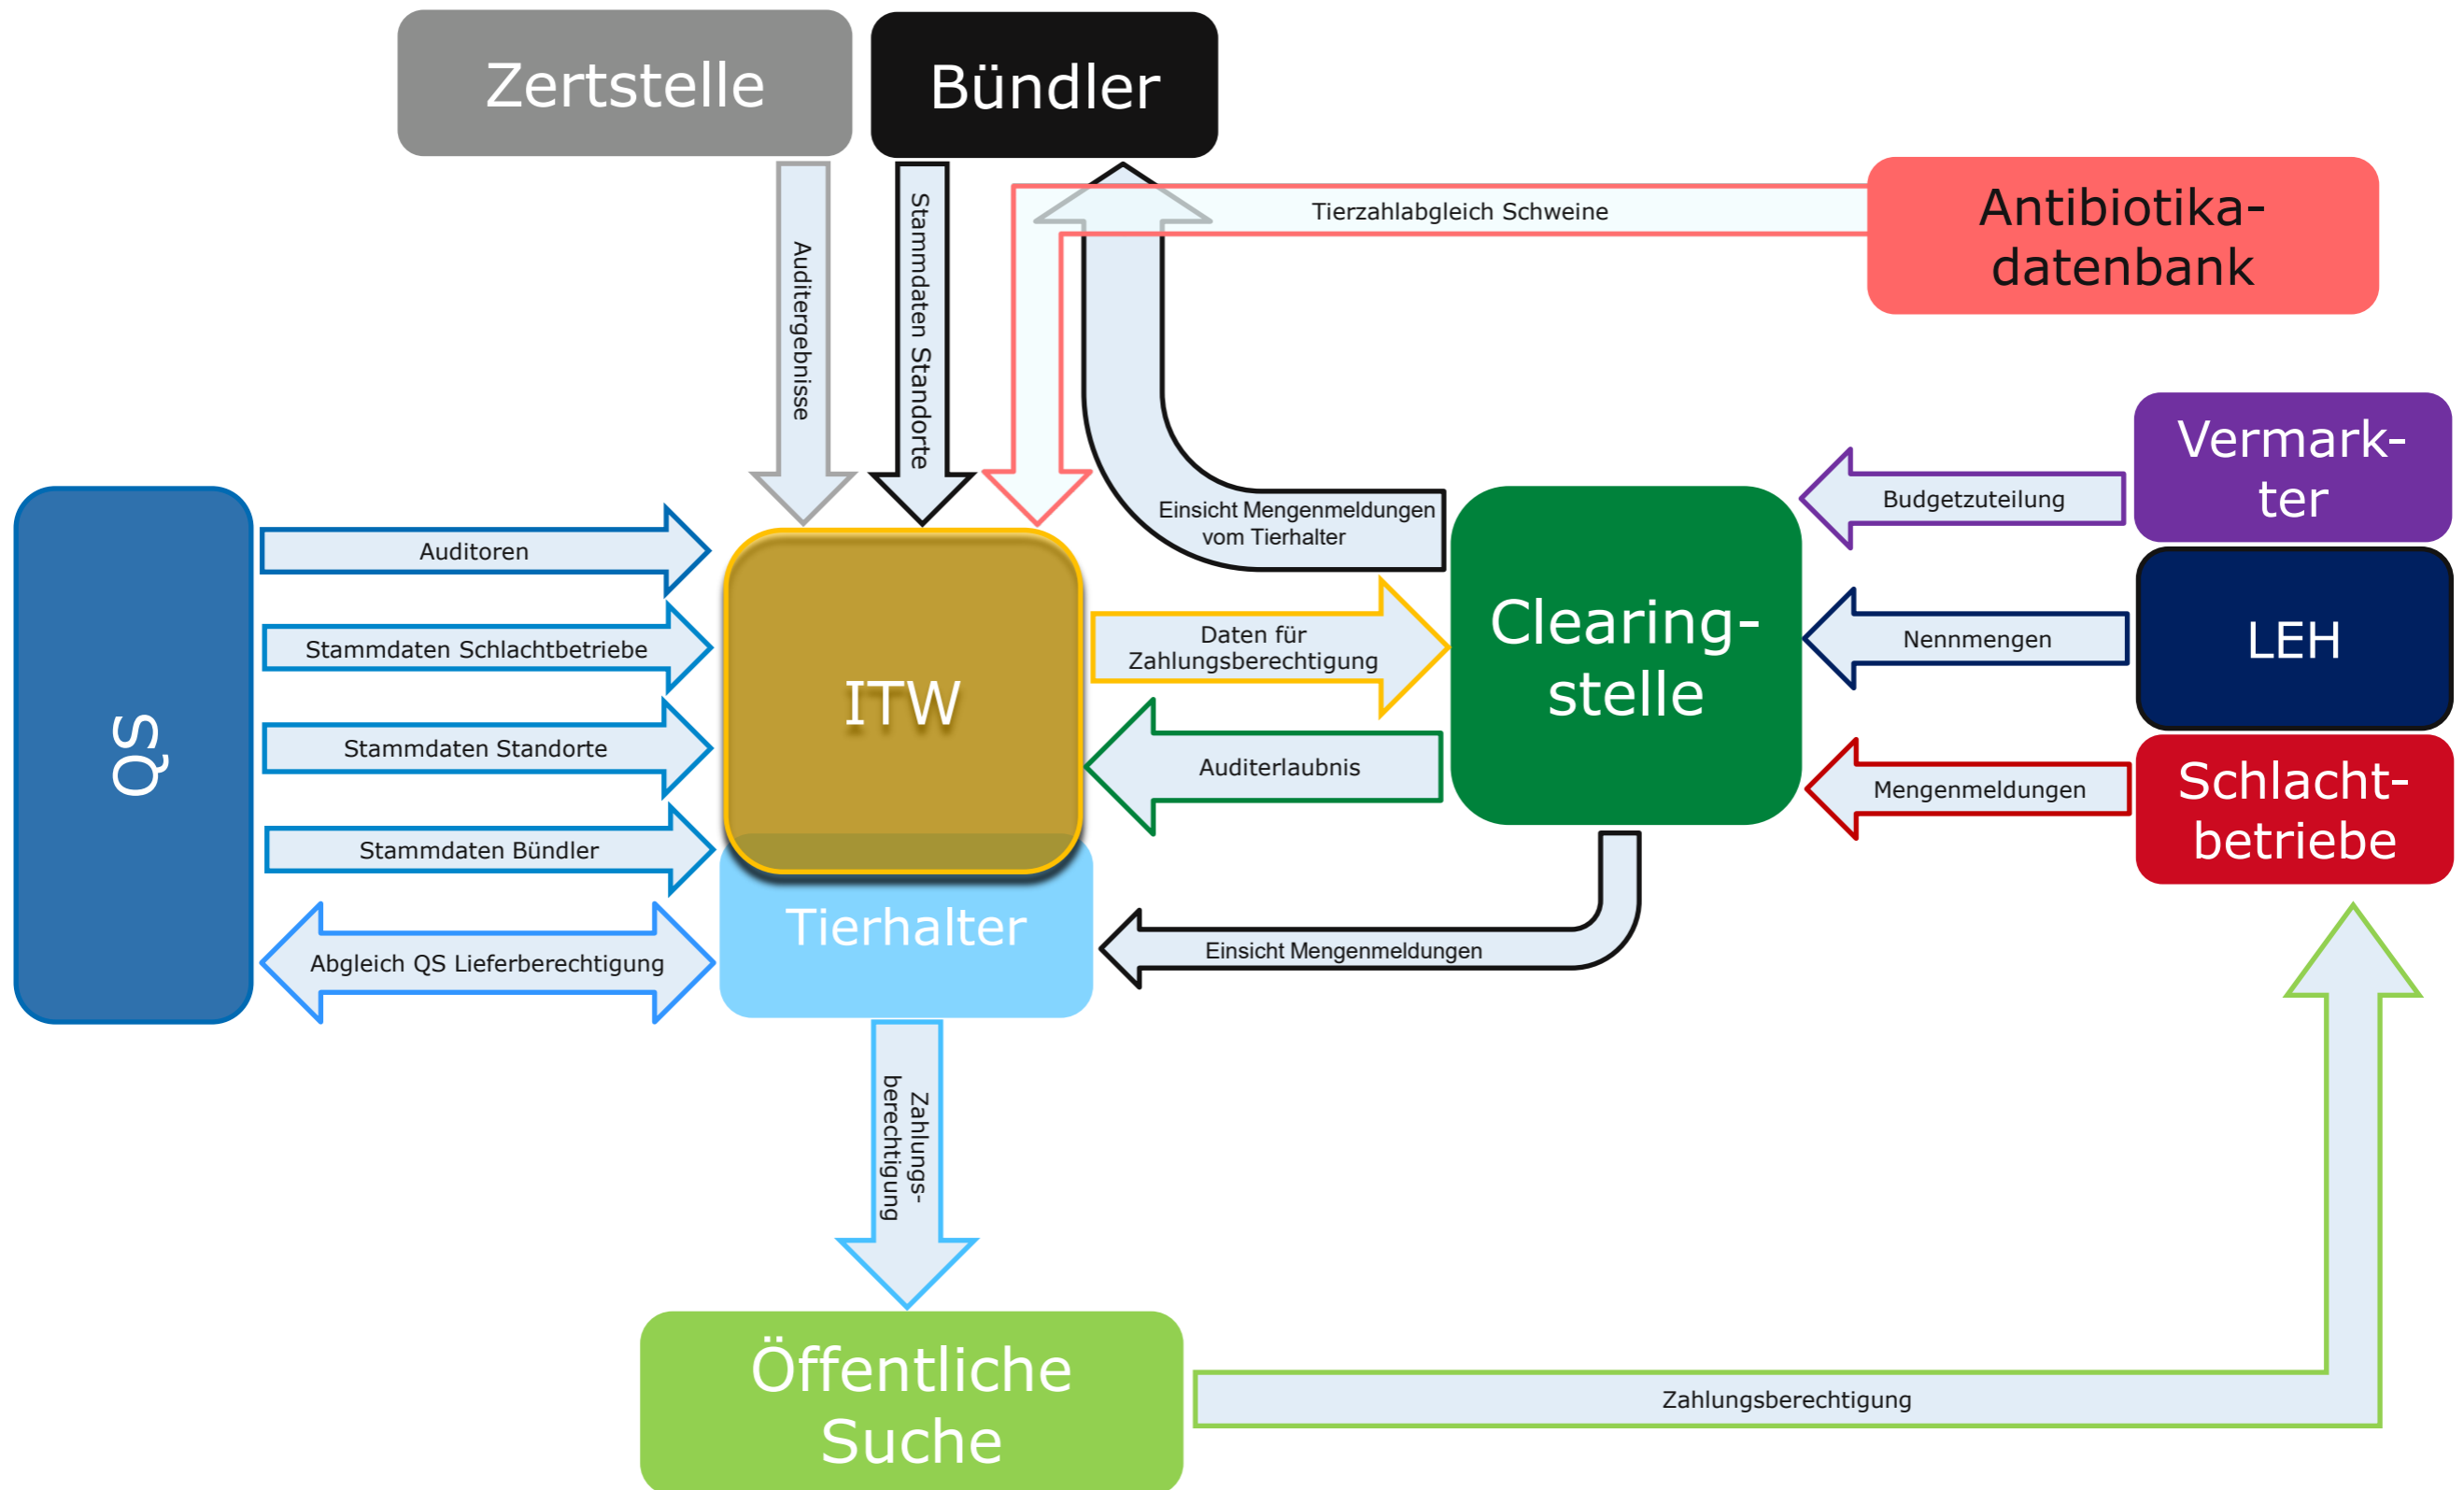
Zertstelle

Bündler

Auditergebnisse

Stammdaten Standorte

Tierzahlabgleich Schweine

Antibiotika-datenbank

Vermarkter

Budgetzuteilung

Einsicht Mengenmeldungen vom Tierhalter

QS

Auditoren

Stammdaten Schlachtbetriebe

Stammdaten Standorte

Stammdaten Bündler

Abgleich QS Lieferberechtigung

ITW

Tierhalter

Daten für Zahlungsberechtigung

Auditerlaubnis

Clearing-stelle

Nennmengen

LEH

Mengenmeldungen

Schlacht-betriebe

Einsicht Mengenmeldungen

Zahlungs-berechtigung

Öffentliche Suche

Zahlungsberechtigung